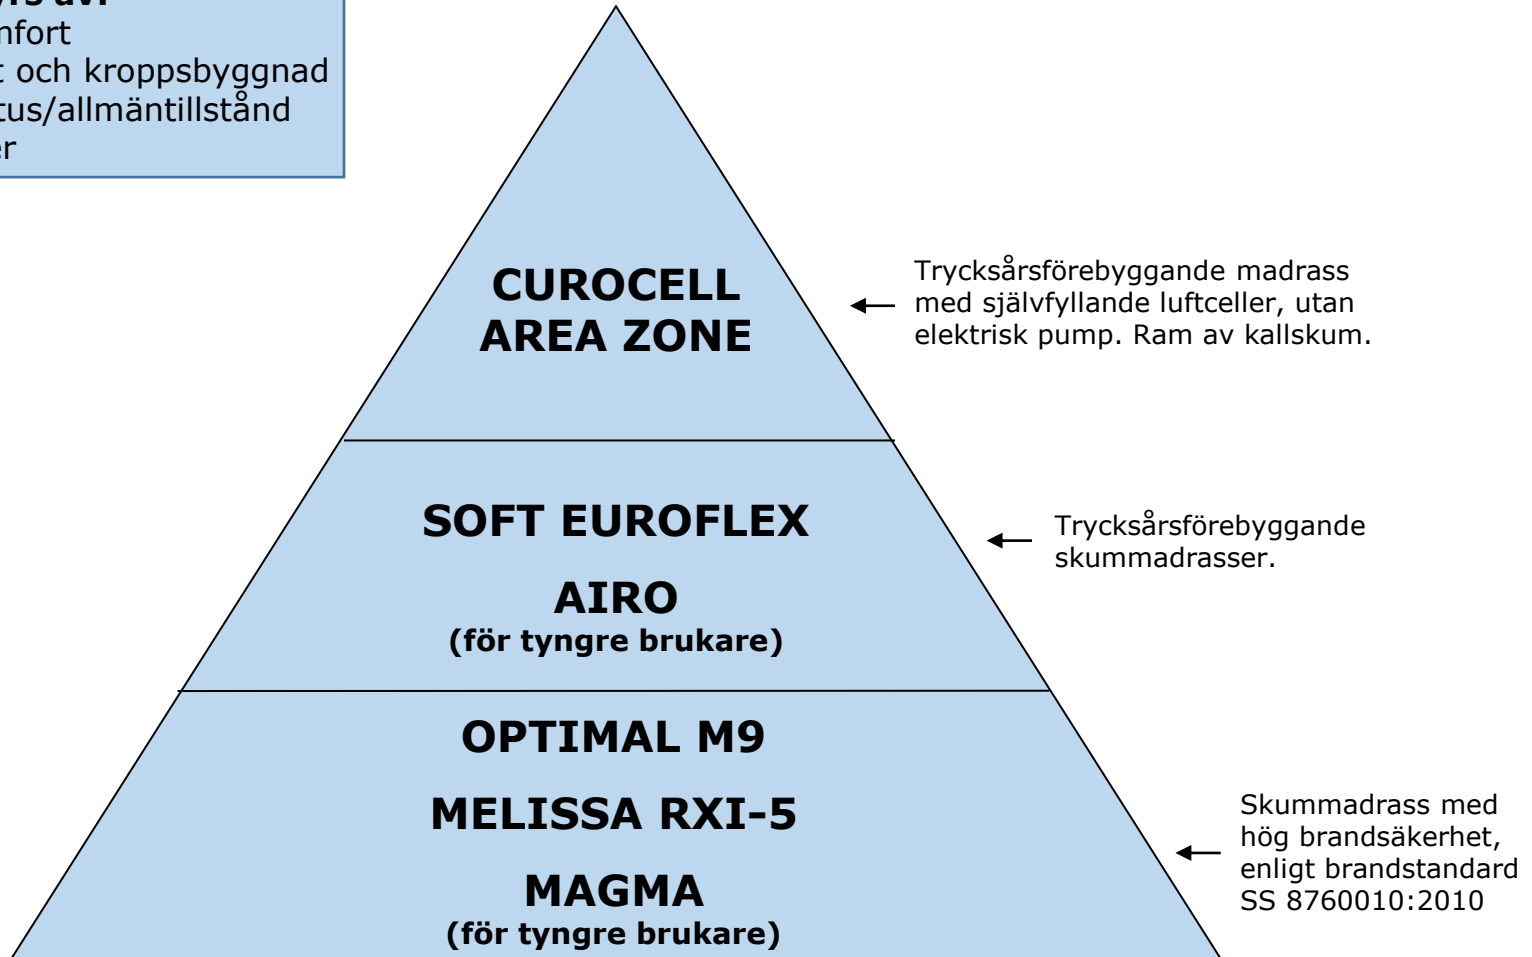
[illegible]s av:
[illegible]nfort
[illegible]t och kroppsbyggnad
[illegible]tus/allmäntillstånd
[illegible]er

CURONCELL AREA ZONE

Trycksårsförebyggande madrass med självfyllande luftceller, utan elektrisk pump. Ram av kallskum.

SOFT EUROFLEX

AIRO
(för tyngre brukare)

Trycksårsförebyggande skummadrasser.

OPTIMAL M9

MELISSA RXI-5

MAGMA
(för tyngre brukare)

Skummadrass med hög brandsäkerhet, enligt brandstandard SS 8760010:2010